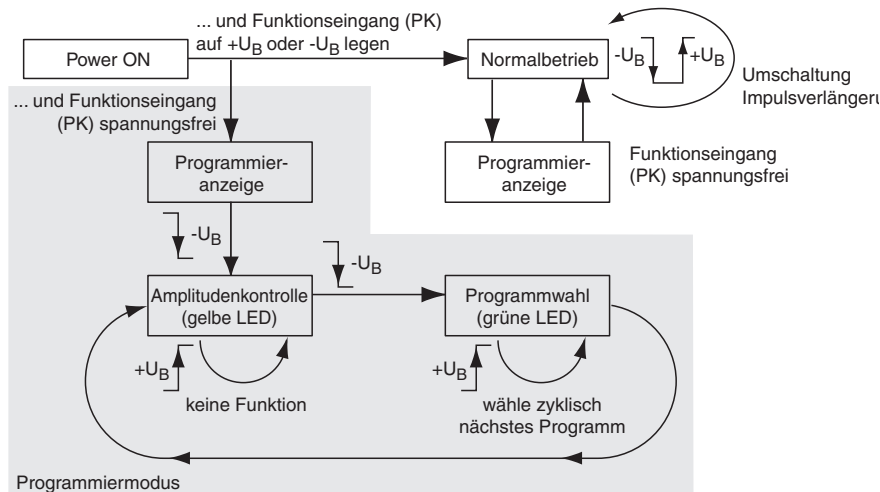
... und Funktionseingang (PK) auf $+U_B$ oder $-U_B$ legen

Power ON

Normalbetrieb

$-U_B$

$+U_B$

Umschaltung Impulsverlängeru

... und Funktionseingang (PK) spannungsfrei

Programmieranzeige

Programmieranzeige

Funktionseingang (PK) spannungsfrei

$-U_B$

$-U_B$

Amplitudenkontrolle (gelbe LED)

Programmwahl (grüne LED)

$+U_B$

keine Funktion

$+U_B$

wähle zyklisch nächstes Programm

Programmiermodus